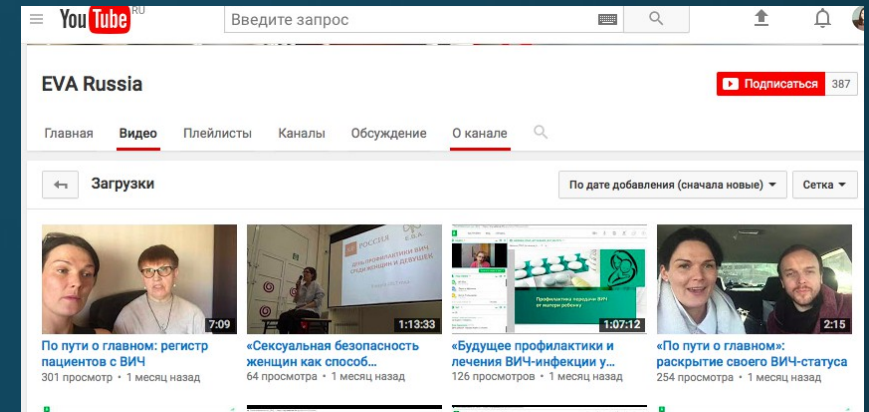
YouTube RU
Введите запрос

EVA Russia
Подписаться 387

Главная Видео Плейлисты Каналы Обсуждение О канале

Загрузки
По дате добавления (сначала новые)
Сетка

7:09
По пути о главном: регистр пациентов с ВИЧ
301 просмотр • 1 месяц назад

РОССИЯ
ДЕНЬ ПРОФИЛАКТИКИ ВИЧ СРЕДИ ЖЕНЩИН И ДЕВУШЕК
1:13:33
«Сексуальная безопасность женщин как способ...
64 просмотра • 1 месяц назад

Профилактика передачи ВИЧ от матери ребенку
1:07:12
«Будущее профилактики и лечения ВИЧ-инфекции у...
126 просмотров • 1 месяц назад

2:15
«По пути о главном»: раскрытие своего ВИЧ-статуса
254 просмотра • 1 месяц назад